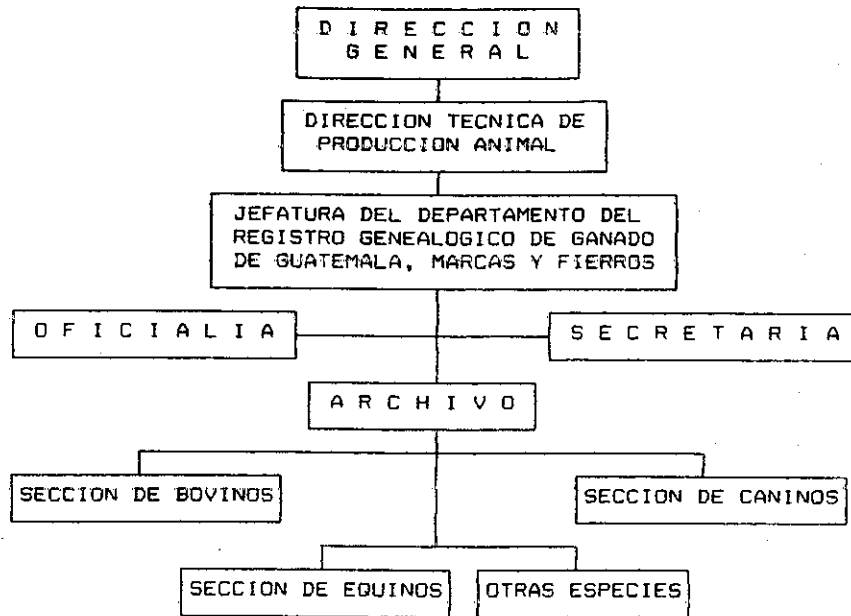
D I R E C C I O N
G E N E R A L

DIRECCION TECNICA DE PRODUCCION ANIMAL

JEFATURA DEL DEPARTAMENTO DEL REGISTRO GENEALOGICO DE GANADO DE GUATEMALA, MARCAS Y FIERROS

O F I C I A L I A

S E C R E T A R I A

A R C H I V O

SECCION DE BOVINOS

SECCION DE CANINOS

SECCION DE EQUINOS

OTRAS ESPECIES